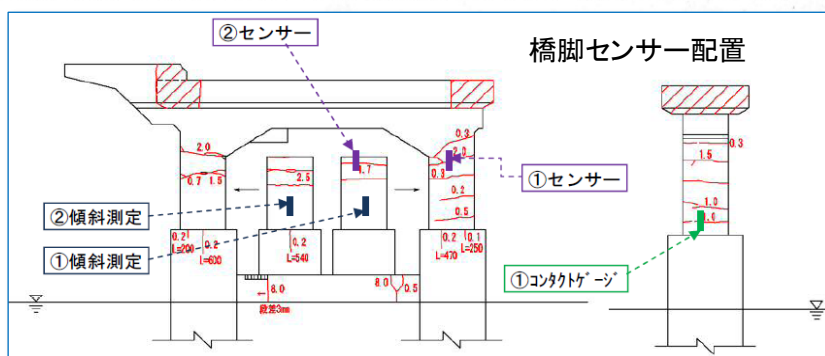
②センサー

橋脚センサー配置

2.0

0.7 1.5

2.5

1.7

0.3

2.0

0.3

0.2

0.5

0.3

1.5

1.0

0.0

①センサー

②傾斜測定

①傾斜測定

0.2

L=200

0.2

L=600

0.2

L=540

0.2

L=470

0.1

L=250

①コンタクトゲージ

8.0

0.5

6.0

段差3mm